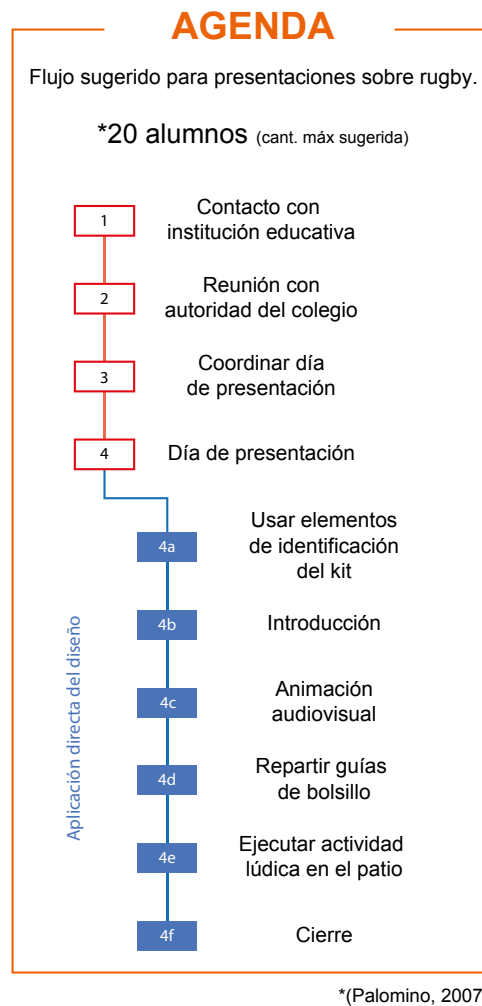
AGENDA

Flujo sugerido para presentaciones sobre rugby.

*20 alumnos (cant. máx sugerida)

1 Contacto con institución educativa

2 Reunión con autoridad del colegio

3 Coordinar día de presentación

4 Día de presentación

Aplicación directa del diseño

4a Usar elementos de identificación del kit

4b Introducción

4c Animación audiovisual

4d Repartir guías de bolsillo

4e Ejecutar actividad lúdica en el patio

4f Cierre

*(Palomino, 2007